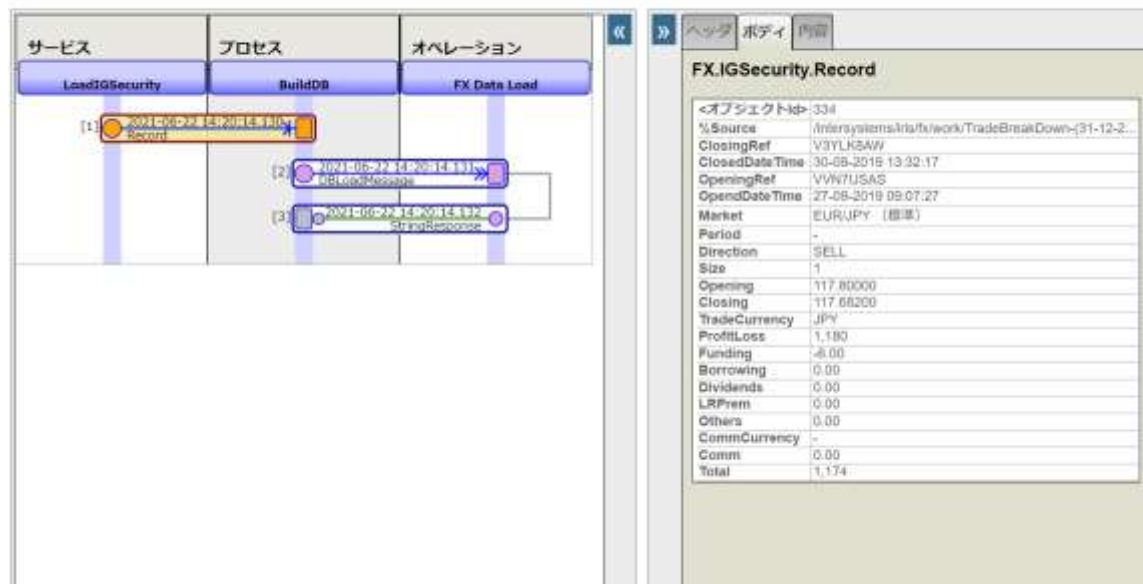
サービス | プロセス | オペレーション

LoadIGSecurity | BuildDB | FX Data Load

[1] 2021-06-22 14:20:14.130 Record

[2] 2021-06-22 14:20:14.131 DBLoadMessage

[3] 2021-06-22 14:20:14.132 StringResponse

«

»

ヘッダ | ボディ | 内容

FX.IGSecurity.Record

| | |
|---|---|
| <オブジェクトId> | 334 |
| %Source | /intersystems/iris/fx/work/TradeBreakDown-(31-12-2... |
| ClosingRef | V3YLK8AW |
| ClosedDateTime | 30-08-2019 13:32:17 |
| OpeningRef | VVN7USAS |
| OpendDateTime | 27-08-2019 09:07:27 |
| Market | EUR/JPY (標準) |
| Period | - |
| Direction | SELL |
| Size | 1 |
| Opening | 117.80000 |
| Closing | 117.68200 |
| TradeCurrency | JPY |
| ProfitLoss | 1,180 |
| Funding | -6.00 |
| Borrowing | 0.00 |
| Dividends | 0.00 |
| LRPrem | 0.00 |
| Others | 0.00 |
| CommCurrency | - |
| Comm | 0.00 |
| Total | 1,174 |